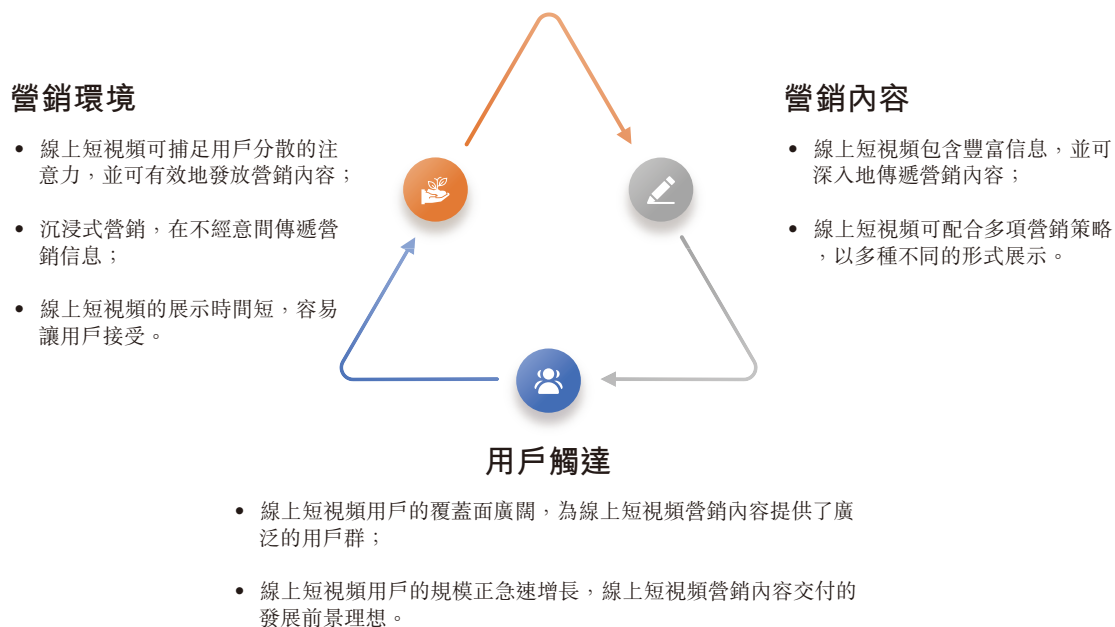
營銷環境

- 線上短視頻可捕足用戶分散的注意力，並可有效地發放營銷內容；
- 沉浸式營銷，在不經意間傳遞營銷信息；
- 線上短視頻的展示時間短，容易讓用戶接受。

營銷內容

- 線上短視頻包含豐富信息，並可深入地傳遞營銷內容；
- 線上短視頻可配合多項營銷策略，以多種不同的形式展示。

用戶觸達

- 線上短視頻用戶的覆蓋面廣闊，為線上短視頻營銷內容提供了廣泛的用戶群；
- 線上短視頻用戶的規模正急速增長，線上短視頻營銷內容交付的發展前景理想。